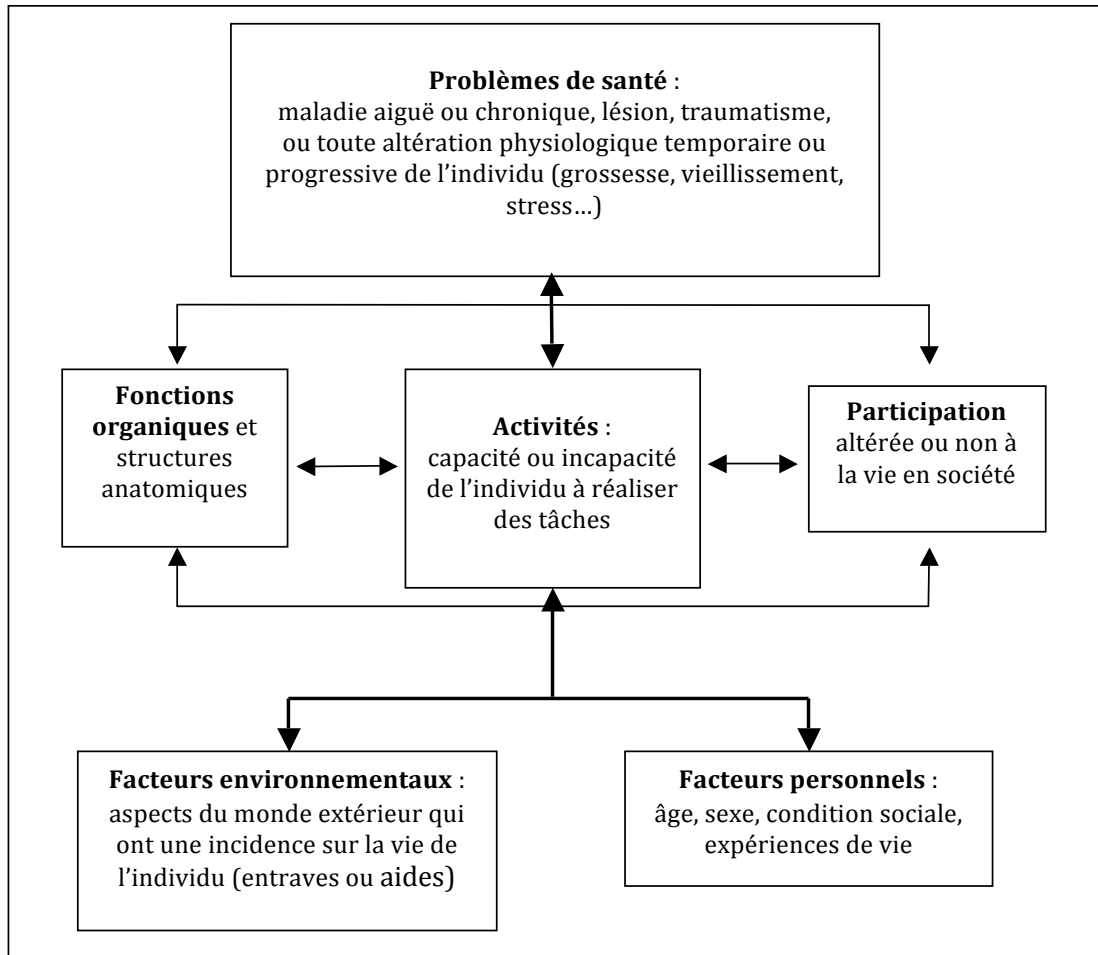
**Problèmes de santé** : maladie aiguë ou chronique, lésion, traumatisme, ou toute altération physiologique temporaire ou progressive de l'individu (grossesse, vieillissement, stress…)

**Fonctions organiques** et structures anatomiques

**Activités** : capacité ou incapacité de l'individu à réaliser des tâches

**Participation** altérée ou non à la vie en société

**Facteurs environnementaux** : aspects du monde extérieur qui ont une incidence sur la vie de l'individu (entraves ou aides)

**Facteurs personnels** : âge, sexe, condition sociale, expériences de vie